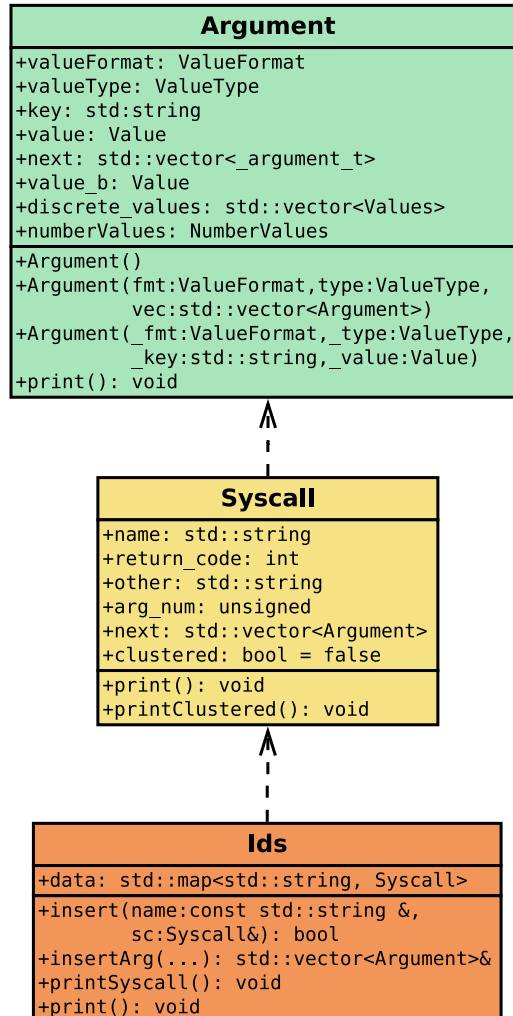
Argument

+valueFormat: ValueFormat
+valueType: ValueType
+key: std:string
+value: Value
+next: std::vector<_argument_t>
+value_b: Value
+discrete_values: std::vector<Values>
+numberValues: NumberValues

+Argument()
+Argument(fmt:ValueFormat,type:ValueType, vec:std::vector<Argument>)
+Argument(_fmt:ValueFormat,_type:ValueType, _key:std::string,_value:Value)
+print(): void

Syscall

+name: std::string
+return_code: int
+other: std::string
+arg_num: unsigned
+next: std::vector<Argument>
+clustered: bool = false

+print(): void
+printClustered(): void

Ids

+data: std::map<std::string, Syscall>

+insert(name:const std::string &, sc:Syscall&): bool
+insertArg(...): std::vector<Argument>&
+printSyscall(): void
+print(): void